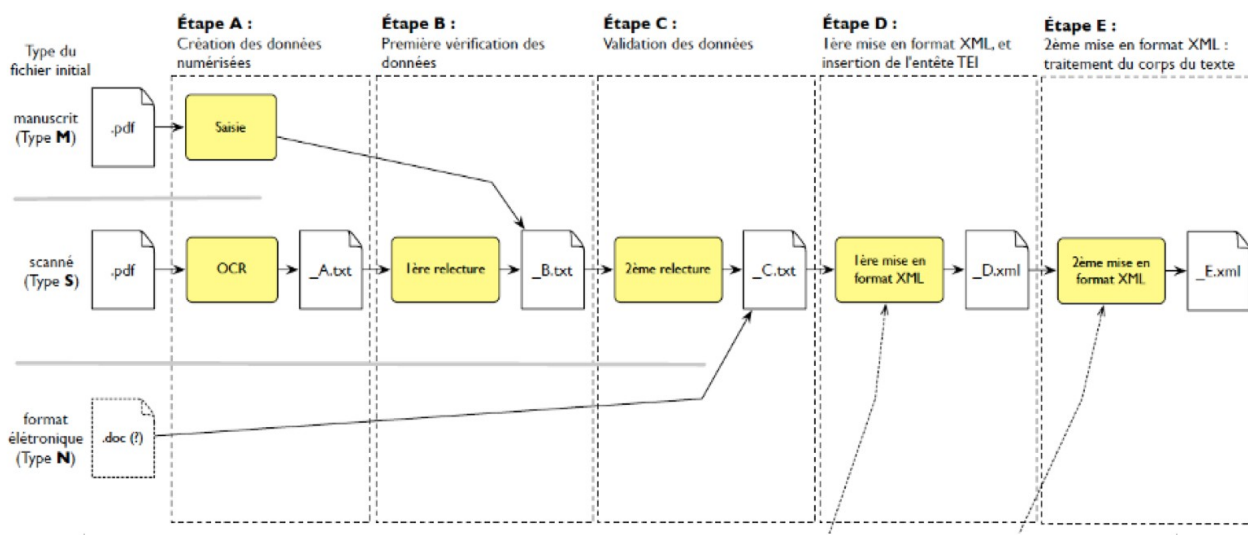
Type du fichier initial

Étape A :
Création des données numérisées

Étape B :
Première vérification des données

Étape C :
Validation des données

Étape D :
1ère mise en format XML, et insertion de l'entête TEI

Étape E :
2ème mise en format XML : traitement du corps du texte

manuscrit (Type **M**)

.pdf

Saisie

scanné (Type **S**)

.pdf

OCR

_A.txt

1ère relecture

_B.txt

2ème relecture

_C.txt

1ère mise en format XML

_D.xml

2ème mise en format XML

_E.xml

format élétronique (Type **N**)

.doc (?)